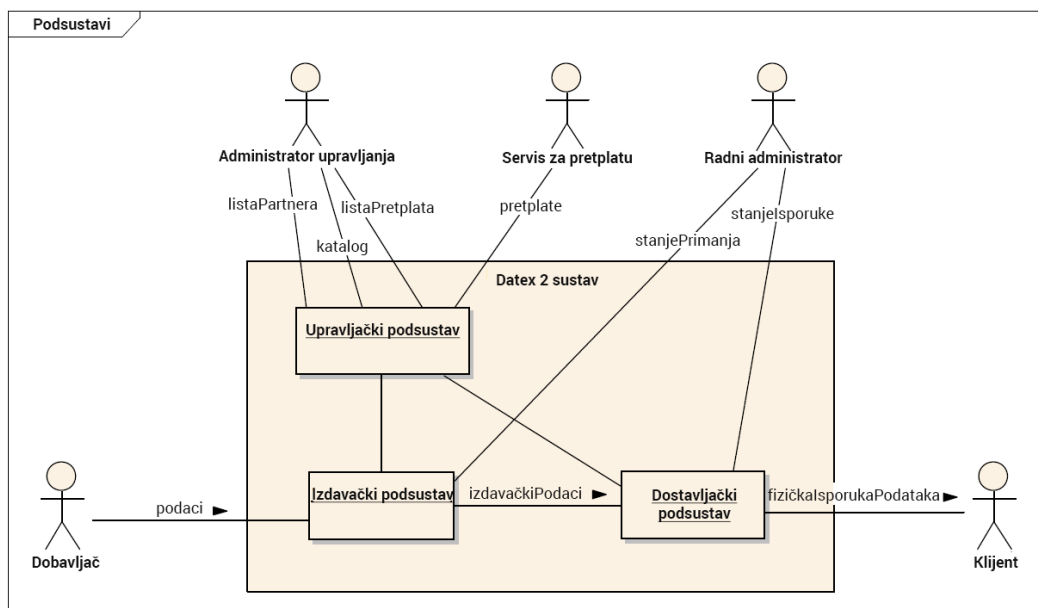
Podsustavi

Administrator upravljanja

Servis za pretplatu

Radni administrator

listaPartnera

listaPretplata

pretplate

stanjeIsporuke

katalog

stanjePrimanja

Datex 2 sustav

Upravljački podsustav

Izdavački podsustav

izdavačkiPodaci ►

Dostavljački podsustav

fizičkaIsporukaPodataka ►

podaci ►

Dobavljač

Klijent